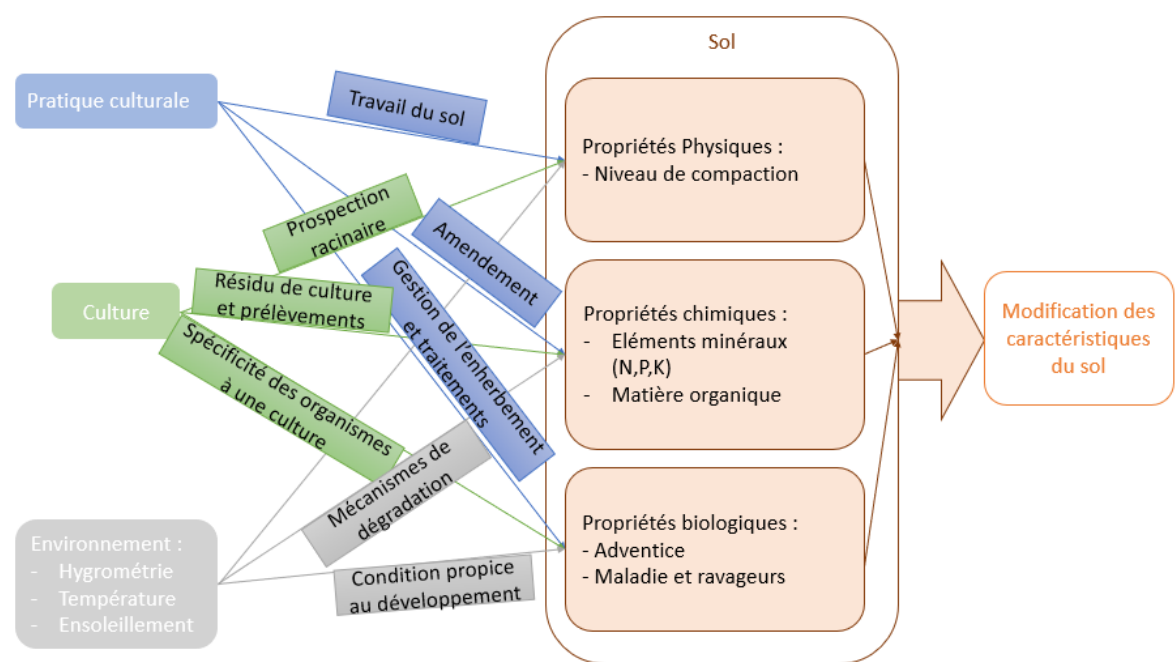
Pratique culturale

Travail du sol

Prospection racinaire

Amendement

Gestion de l'enherbement et traitements

Culture

Résidu de culture et prélèvements

Spécificité des organismes à une culture

Mécanismes de dégradation

Environnement :
- Hygrométrie
- Température
- Ensoleillement

Condition propice au développement

Sol

Propriétés Physiques :
- Niveau de compaction

Propriétés chimiques :
- Eléments minéraux (N,P,K)
- Matière organique

Propriétés biologiques :
- Adventice
- Maladie et ravageurs

Modification des caractéristiques du sol